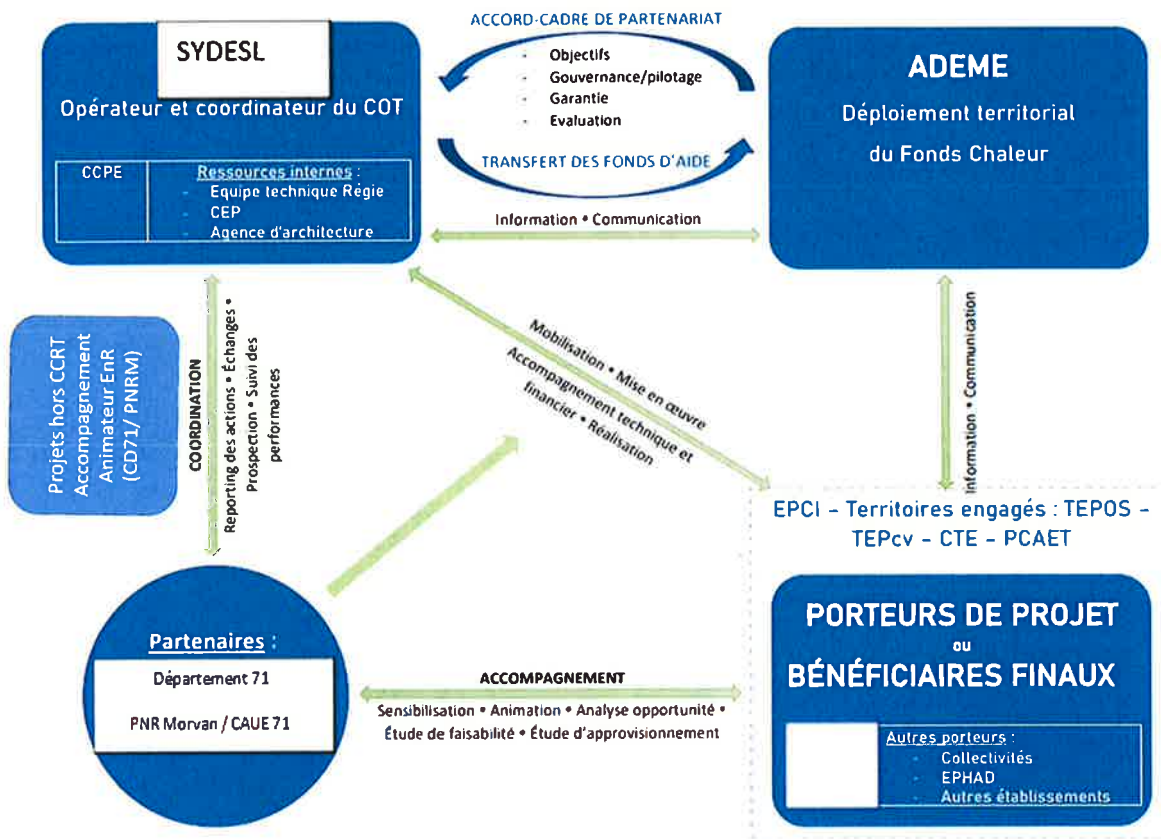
SYDESL

Opérateur et coordinateur du COT

CCPE

Ressources internes :
- Equipe technique Régie
- CEP
- Agence d'architecture

ACCORD-CADRE DE PARTENARIAT
- Objectifs
- Gouvernance/pilotage
- Garantie
- Evaluation
TRANSFERT DES FONDS D'AIDE

ADEME

Déploiement territorial du Fonds Chaleur

Information • Communication

Projets hors CCRT Accompagnement Animateur EnR (CD71/ PNRM)

COORDINATION
Reporting des actions • Échanges • Prospection • Suivi des performances

Mobilisation • Mise en œuvre
Accompagnement technique et financier • Réalisation

Information • Communication

EPCI - Territoires engagés : TEPOS - TEPcv - CTE - PCAET

Partenaires :
Département 71
PNR Morvan / CAUE 71

ACCOMPAGNEMENT
Sensibilisation • Animation • Analyse opportunité • Étude de faisabilité • Étude d'approvisionnement

PORTEURS DE PROJET
ou
BÉNÉFICIAIRES FINAUX

Autres porteurs :
- Collectivités
- EPHAD
- Autres établissements